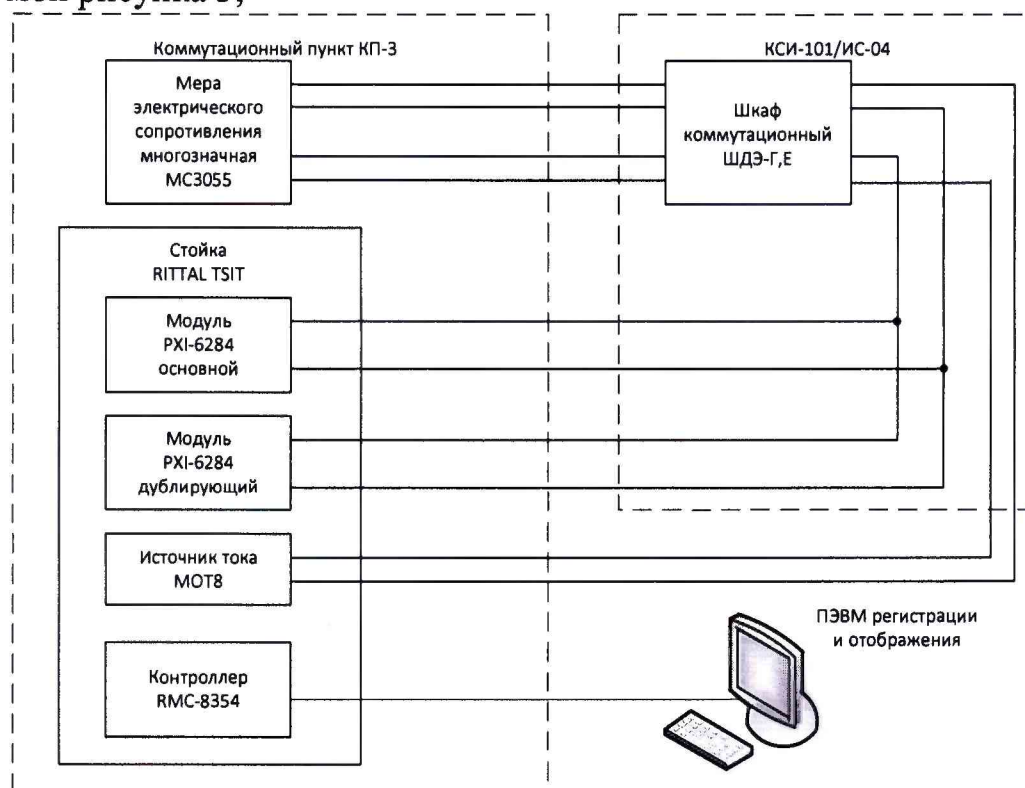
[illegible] рисунка 3,

Коммутационный пункт КП-3

Мера электрического сопротивления многозначная МС3055

КСИ-101/ИС-04

Шкаф коммутационный ШДЭ-Г,Е

Стойка RITTAL TSIT

Модуль PXI-6284 основной

Модуль PXI-6284 дублирующий

Источник тока МОТ8

Контроллер RMC-8354

ПЭВМ регистрации и отображения